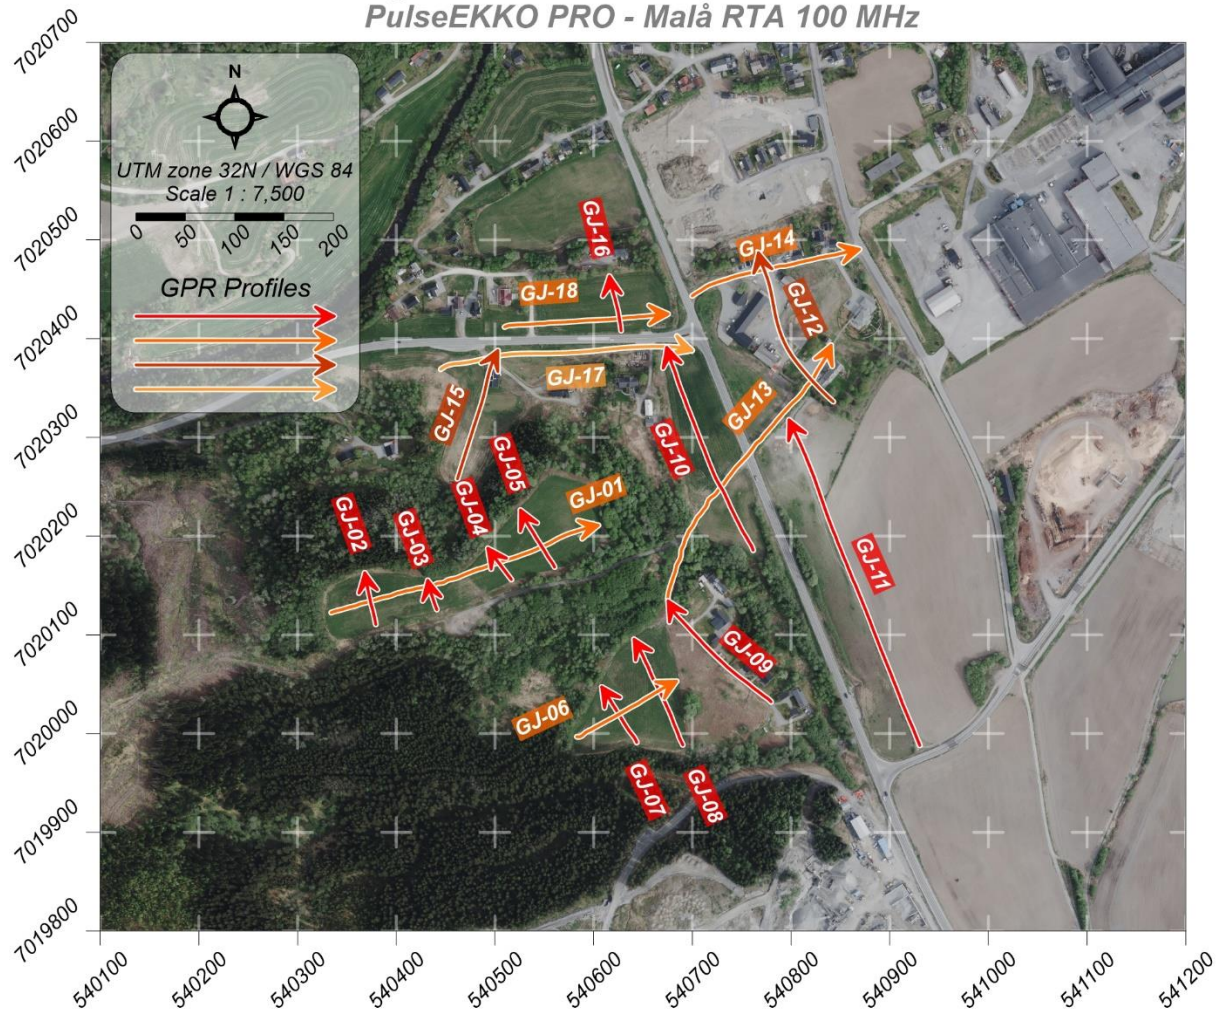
PulseEKKO PRO - Malå RTA 100 MHz

N

UTM zone 32N / WGS 84
Scale 1 : 7,500

0 50 100 150 200

GPR Profiles

GJ-16
GJ-14
GJ-18
GJ-12
GJ-17
GJ-15
GJ-13
GJ-10
GJ-05
GJ-04
GJ-01
GJ-02
GJ-03
GJ-11
GJ-09
GJ-06
GJ-07
GJ-08

7020700
7020600
7020500
7020400
7020300
7020200
7020100
7020000
7019900
7019800

540100
540200
540300
540400
540500
540600
540700
540800
540900
541000
541100
541200